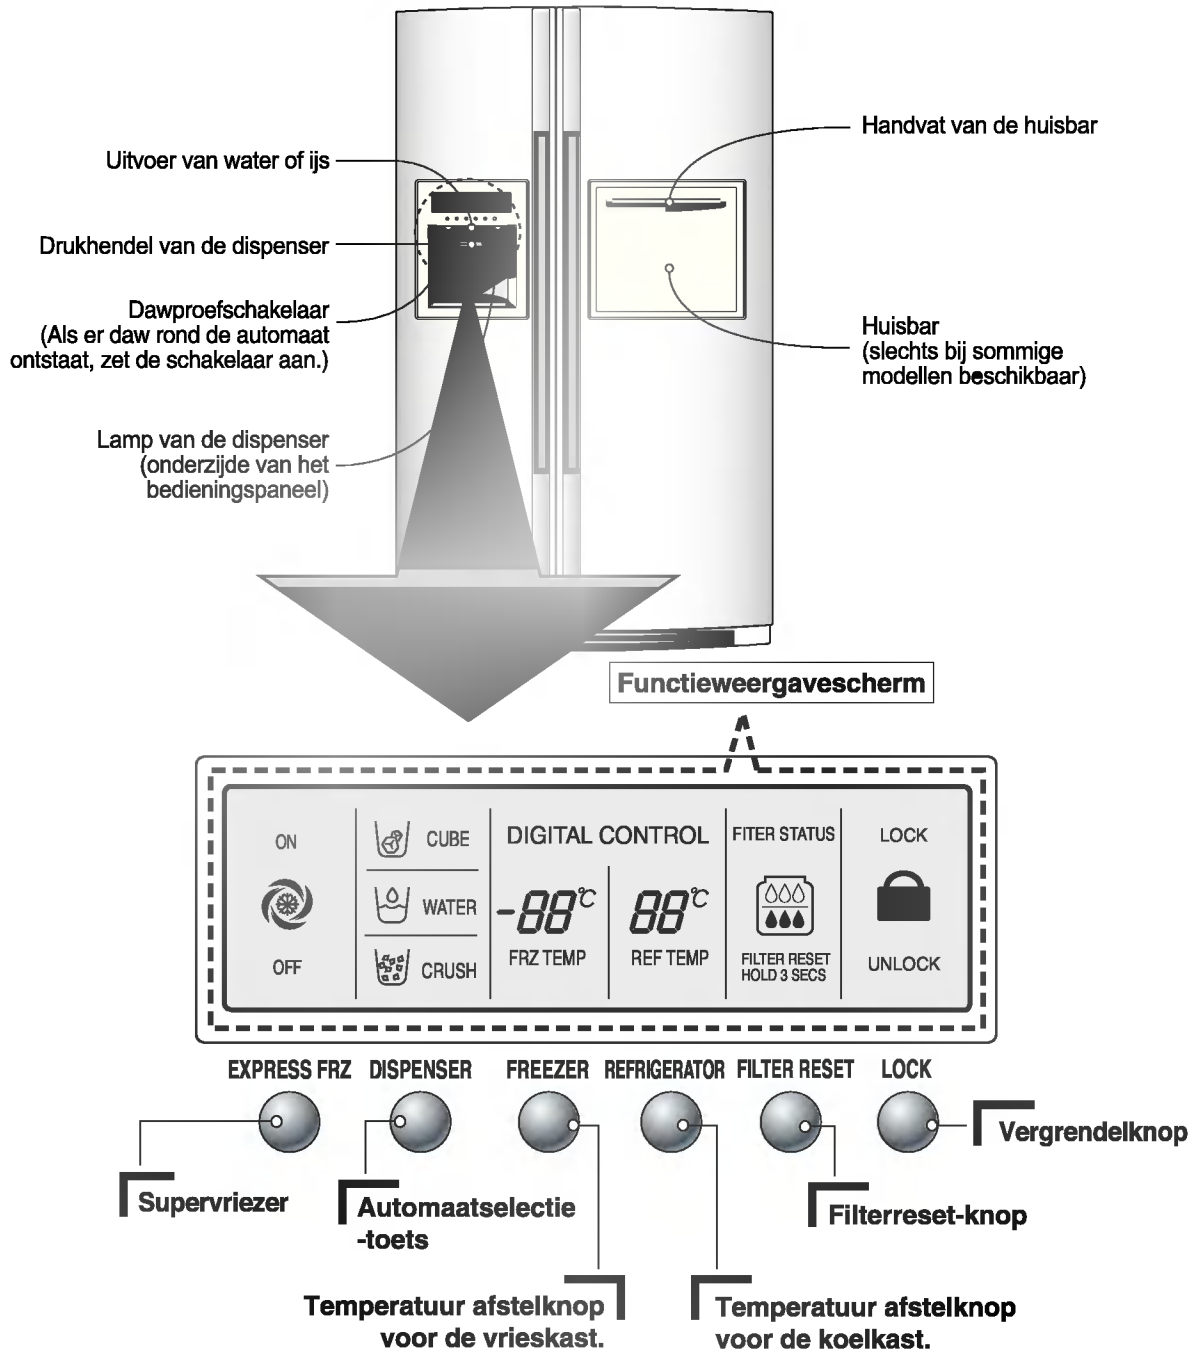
Uitvoer van water of ijs

Drukhendel van de dispenser

Dawproefschakelaar
(Als er daw rond de automaat ontstaat, zet de schakelaar aan.)

Lamp van de dispenser
(onderzijde van het bedieningspaneel)

Handvat van de huisbar

Huisbar
(slechts bij sommige modellen beschikbaar)

Functieweergavescherm

ON

OFF

CUBE

WATER

CRUSH

DIGITAL CONTROL

-88℃

FRZ TEMP

88℃

REF TEMP

FITER STATUS

FILTER RESET HOLD 3 SECS

LOCK

UNLOCK

EXPRESS FRZ

DISPENSER

FREEZER

REFRIGERATOR

FILTER RESET

LOCK

Supervriezer

Automaatselectie -toets

Temperatuur afstelknop voor de vrieskast.

Temperatuur afstelknop voor de koelkast.

Filterreset-knop

Vergrendelknop